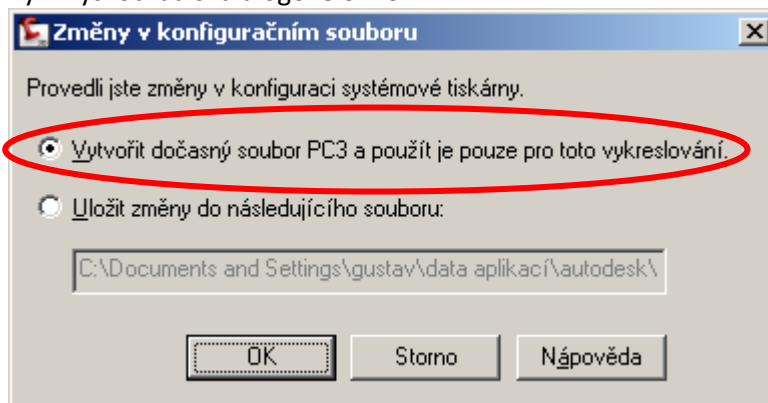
Změny v konfiguračním souboru

Provedli jste změny v konfiguraci systémové tiskárny.

Vytvořit dočasný soubor PC3 a použít je pouze pro toto vykreslování.

Uložit změny do následujícího souboru:

C:\Documents and Settings\gustav\data aplikací\autodesk\

OK

Storno

Nápověda